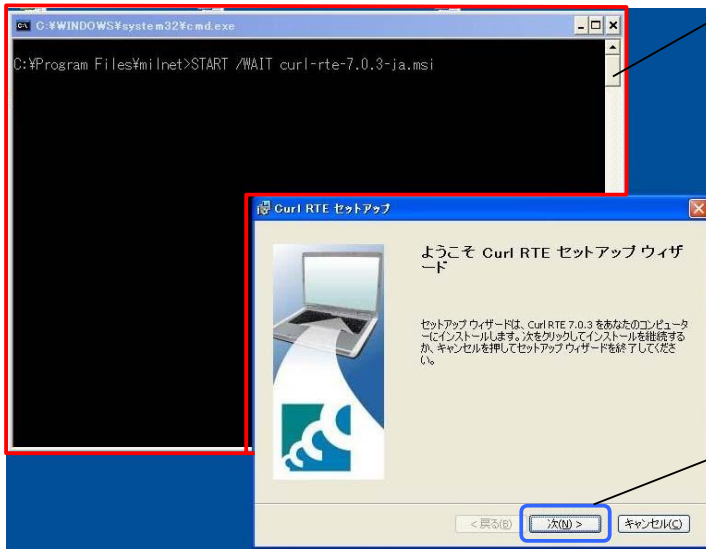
C:¥WINDOWS¥system32¥cmd.exe

C:¥Program Files¥milnet>START /WAIT curl-rte-7.0.3-ja.msi

Curl RTE セットアップ

ようこそ Curl RTE セットアップ ウィザード

セットアップ ウィザードは、Curl RTE 7.0.3 をあなたのコンピューターにインストールします。次をクリックしてインストールを継続するか、キャンセルを押してセットアップ ウィザードを終了してください。

< 戻る(B)
次(N) >
キャンセル(C)